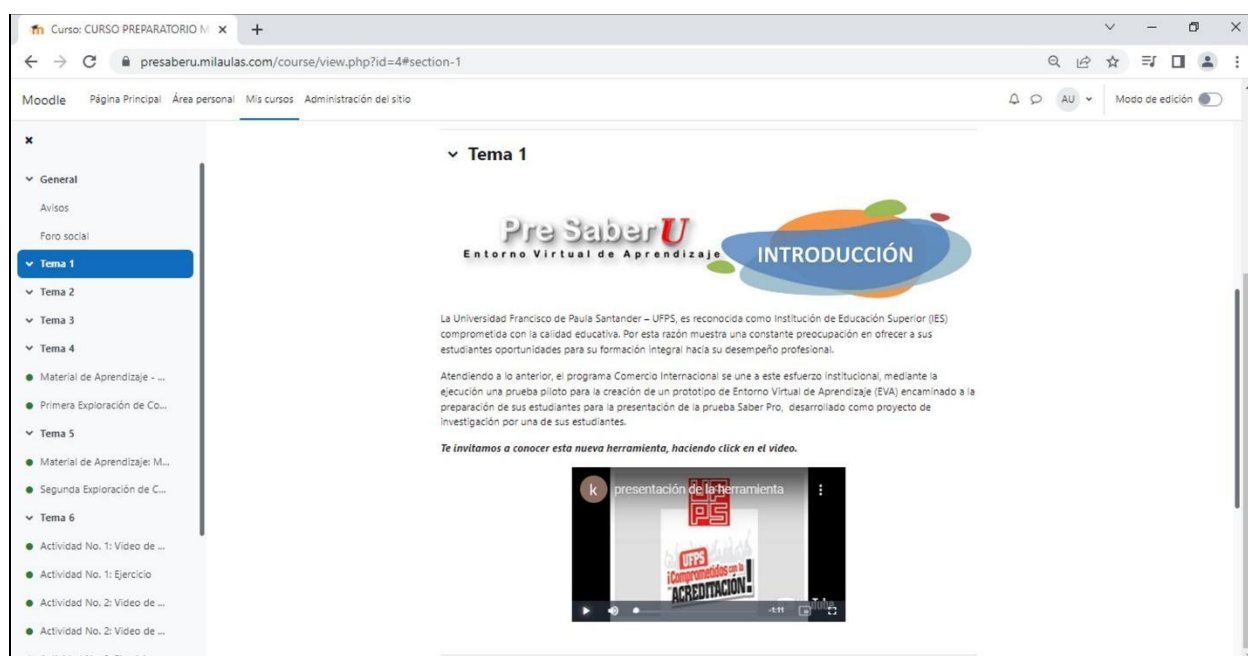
Curso: CURSO PREPARATORIO M ×

presaberu.milaulas.com/course/view.php?id=4#section-1

Moodle Página Principal Área personal Mis cursos Administración del sitio

AU Modo de edición

×

General

Avisos

Foro social

Tema 1

Tema 2

Tema 3

Tema 4

Material de Aprendizaje - ...

Primera Exploración de Co...

Tema 5

Material de Aprendizaje: M...

Segunda Exploración de C...

Tema 6

Actividad No. 1: Video de ...

Actividad No. 1: Ejercicio

Actividad No. 2: Video de ...

Actividad No. 2: Video de ...

Tema 1

Pre SaberU
Entorno Virtual de Aprendizaje

INTRODUCCIÓN

La Universidad Francisco de Paula Santander – UFPS, es reconocida como Institución de Educación Superior (IES) comprometida con la calidad educativa. Por esta razón muestra una constante preocupación en ofrecer a sus estudiantes oportunidades para su formación integral hacia su desempeño profesional.

Atendiendo a lo anterior, el programa Comercio Internacional se une a este esfuerzo institucional, mediante la ejecución una prueba piloto para la creación de un prototipo de Entorno Virtual de Aprendizaje (EVA) encaminado a la preparación de sus estudiantes para la presentación de la prueba Saber Pro, desarrollado como proyecto de investigación por una de sus estudiantes.

Te invitamos a conocer esta nueva herramienta, haciendo click en el video.

k presentación de la herramienta

UFPS

UFPS ¡Comprometidos con la ACREDITACIÓN!

-1:11